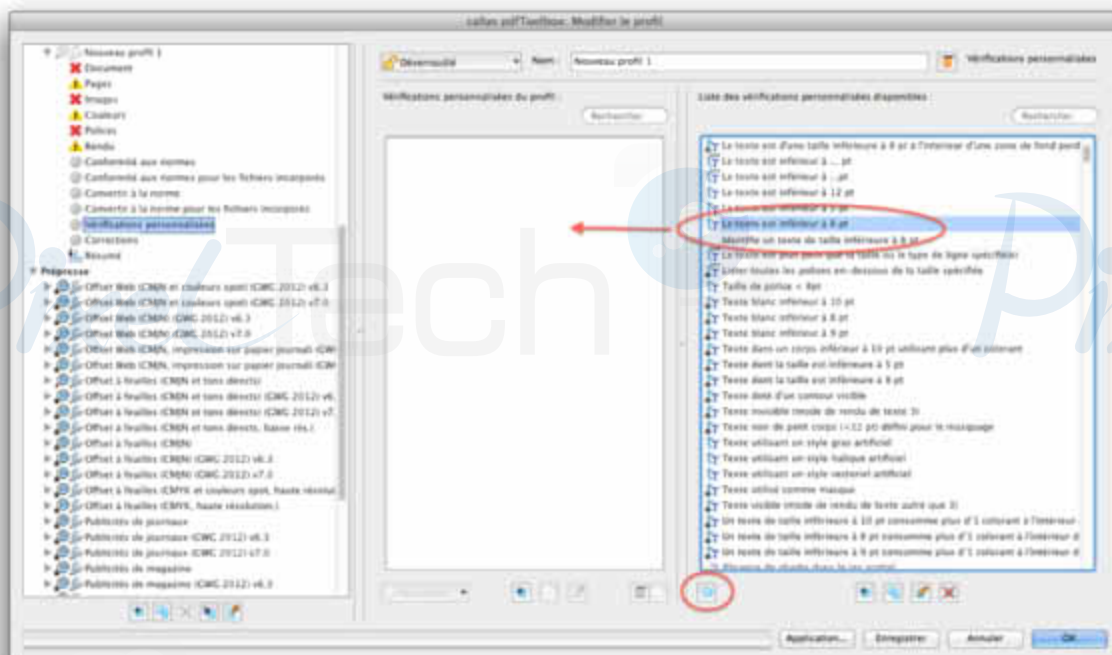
callas pdfToolbox: Modifier le profil

Nouveau profil 1
Document
Pages
Images
Couleurs
Polices
Rendu
Conformité aux normes
Conformité aux normes pour les fichiers incorporés
Convertir à la norme
Convertir à la norme pour les fichiers incorporés
Vérifications personnalisées
Corrections
Résumé
Prépresse
Offset Web (CMJN et couleurs spot) (CWC 2012) v6.3
Offset Web (CMJN et couleurs spot) (CWC 2012) v7.0
Offset Web (CMJN) (CWC 2012) v6.3
Offset Web (CMJN) (CWC 2012) v7.0
Offset Web (CMJN, impression sur papier journal) (CW
Offset Web (CMJN, impression sur papier journal) (CW
Offset à feuilles (CMJN et tons directs)
Offset à feuilles (CMJN et tons directs) (CWC 2012) v6.
Offset à feuilles (CMJN et tons directs) (CWC 2012) v7.
Offset à feuilles (CMJN et tons directs, basse rés.)
Offset à feuilles (CMJN)
Offset à feuilles (CMJN) (CWC 2012) v6.3
Offset à feuilles (CMJN) (CWC 2012) v7.0
Offset à feuilles (CMYK et couleurs spot, haute résolut
Offset à feuilles (CMYK, haute résolution)
Publicités de journaux
Publicités de journaux (CWC 2012) v6.3
Publicités de journaux (CWC 2012) v7.0
Publicités de magazine
Publicités de magazine (CWC 2012) v6.3

Déverrouillé
Nom:
Nouveau profil 1
Vérifications personnalisées

Vérifications personnalisées du profil:
Rechercher

Liste des vérifications personnalisées disponibles:
Rechercher
Le texte est d'une taille inférieure à 8 pt à l'intérieur d'une zone de fond perdu
Le texte est inférieur à ... pt
Le texte est inférieur à ... pt
Le texte est inférieur à 12 pt
Le texte est inférieur à 5 pt
Le texte est inférieur à 8 pt
Identifie un texte de taille inférieure à 8 pt
Le texte est plus petit que la taille ou le type de ligne spécifiée
Lister toutes les polices en-dessous de la taille spécifiée
Taille de police < 8pt
Texte blanc inférieur à 10 pt
Texte blanc inférieur à 8 pt
Texte blanc inférieur à 9 pt
Texte dans un corps inférieur à 10 pt utilisant plus d'un colorant
Texte dont la taille est inférieure à 5 pt
Texte dont la taille est inférieure à 8 pt
Texte doté d'un contour visible
Texte invisible (mode de rendu de texte 3)
Texte noir de petit corps (<12 pt) défini pour le masquage
Texte utilisant un style gras artificiel
Texte utilisant un style italique artificiel
Texte utilisant un style vectoriel artificiel
Texte utilisé comme masque
Texte visible (mode de rendu de texte autre que 3)
Un texte de taille inférieure à 10 pt consomme plus d'1 colorant à l'intérieur
Un texte de taille inférieure à 8 pt consomme plus d'1 colorant à l'intérieur d
Un texte de taille inférieure à 9 pt consomme plus d'1 colorant à l'intérieur d
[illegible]

Application... Enregistrer Annuler OK